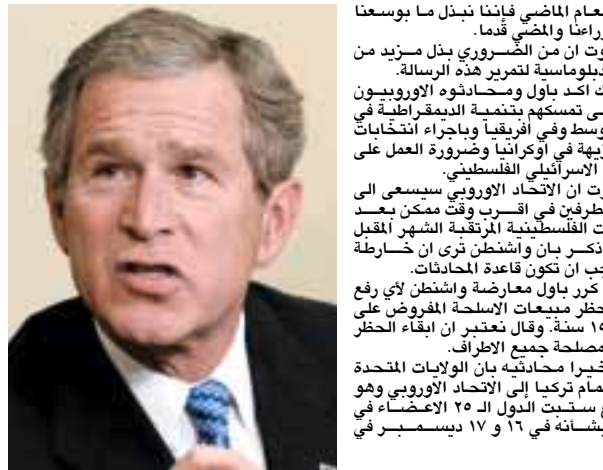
العام الماضي فإننا نبذل ما بوسعنا
ذراعنا والمضي قدما.
وت ان من الضروري بذل مزيد من
دبلوماسية لتمرير هذه الرسالة.
ت اكد باول ومحادثوه الاوروبيون
ى تمسكهم بتنمية الديمقراطية في
وسط وفي افريقيا وباجراء انتخابات
زيهة في اوكرانيا وضرورة العمل على
الاسرائيلي الفلسطيني.
رت ان الاتحاد الاوروبي سيسعى الى
طرفين في اقرب وقت ممكن بعد
ت الفلسطينية المرتقبة الشهر المقبل
ذكر بان واشنطن ترى ان خارطة
جب ان تكون قاعدة المحادثات.
كرر باول معارضة واشنطن لأي رفع
حظر مبيعات الاسلحة المفروض على
١٥ سنة. وقال نعتبر ان ابقاء الحظر
مصلحة جميع الاطراف.
خيرا محادثيه بان الولايات المتحدة
مام تركيا إلى الاتحاد الاوروبي وهو
ع ستبت الدول الـ ٢٥ الاعضاء في
بشأنه في ١٦ و ١٧ ديسمبر في